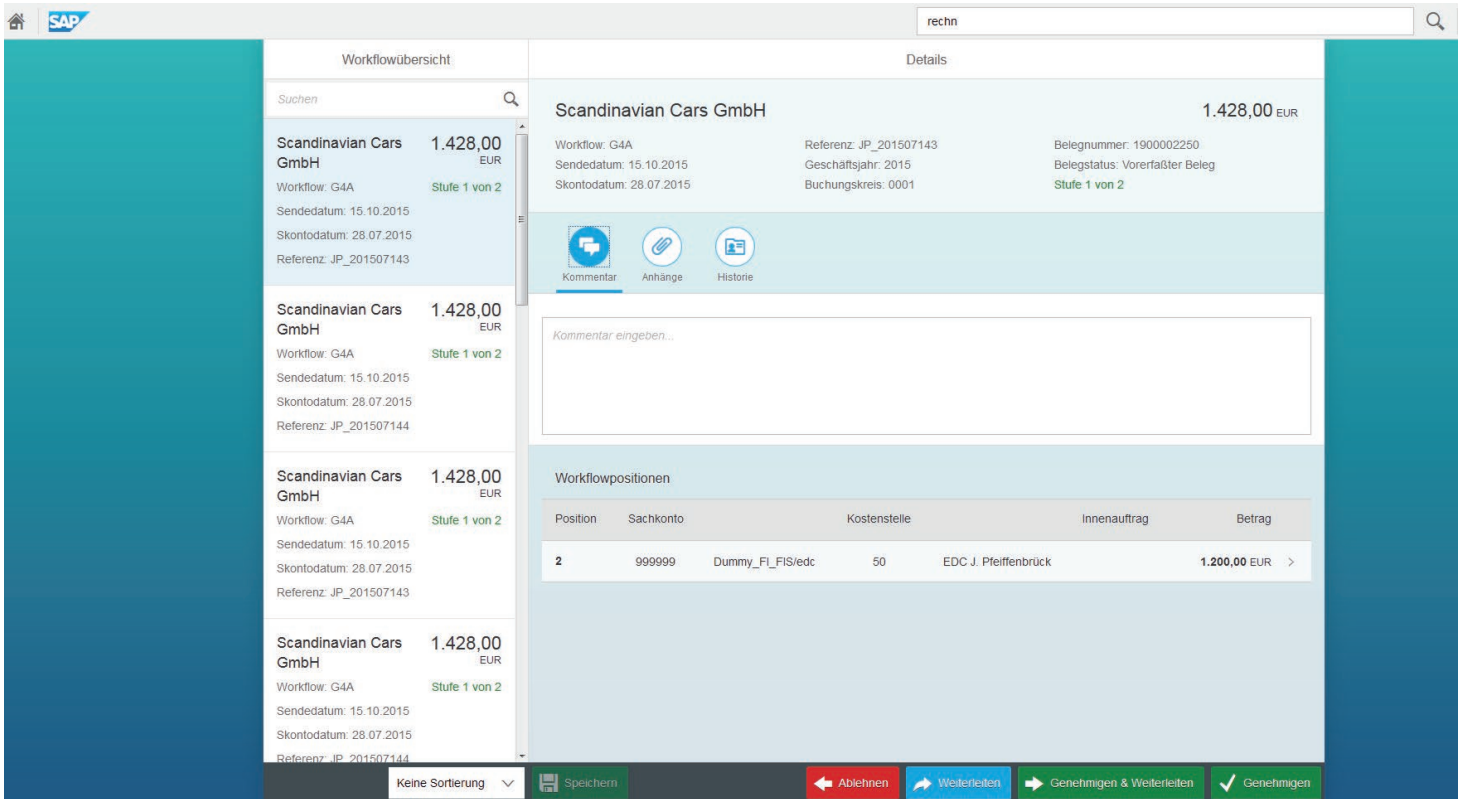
SAP

rechn

Workflowübersicht

Suchen

Scandinavian Cars GmbH 1.428,00 EUR
Workflow: G4A Stufe 1 von 2
Sendedatum: 15.10.2015
Skontodatum: 28.07.2015
Referenz: JP_201507143

Scandinavian Cars GmbH 1.428,00 EUR
Workflow: G4A Stufe 1 von 2
Sendedatum: 15.10.2015
Skontodatum: 28.07.2015
Referenz: JP_201507144

Scandinavian Cars GmbH 1.428,00 EUR
Workflow: G4A Stufe 1 von 2
Sendedatum: 15.10.2015
Skontodatum: 28.07.2015
Referenz: JP_201507143

Scandinavian Cars GmbH 1.428,00 EUR
Workflow: G4A Stufe 1 von 2
Sendedatum: 15.10.2015
Skontodatum: 28.07.2015
Referenz: JP_201507144

Details

Scandinavian Cars GmbH 1.428,00 EUR

Workflow: G4A
Sendedatum: 15.10.2015
Skontodatum: 28.07.2015

Referenz: JP_201507143
Geschäftsjahr: 2015
Buchungskreis: 0001

Belegnummer: 1900002250
Belegstatus: Vorerfaßter Beleg
Stufe 1 von 2

Kommentar Anhänge Historie

Kommentar eingeben...

Workflowpositionen

| Position | Sachkonto | | Kostenstelle | | Innenauftrag | Betrag |
|---|---|---|---|---|---|---|
| 2 | 999999 | Dummy_FI_FIS/edc | 50 | EDC J. Pfeiffenbrück | | 1.200,00 EUR |

Keine Sortierung Speichern Ablehnen Weiterleiten Genehmigen & Weiterleiten Genehmigen